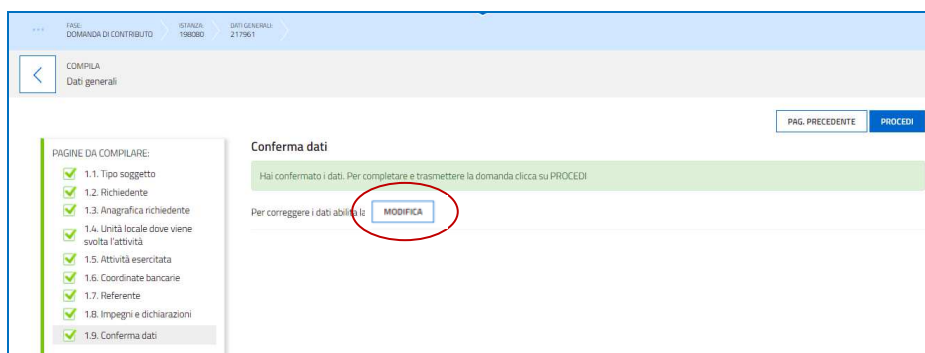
FASE:
DOMANDA DI CONTRIBUTO

ISTANZA:
198080

DATI GENERALI:
217961

COMPILA
Dati generali

PAG. PRECEDENTE
PROCEDI

PAGINE DA COMPILARE:
1.1. Tipo soggetto
1.2. Richiedente
1.3. Anagrafica richiedente
1.4. Unità locale dove viene svolta l'attività
1.5. Attività esercitata
1.6. Coordinate bancarie
1.7. Referente
1.8. Impegni e dichiarazioni
1.9. Conferma dati

Conferma dati

Hai confermato i dati. Per completare e trasmettere la domanda clicca su PROCEDI

Per correggere i dati abilita la MODIFICA